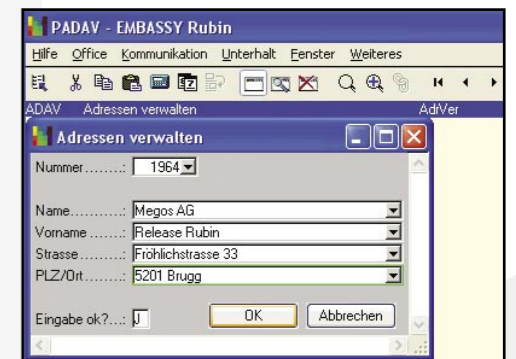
PADAV - EMBASSY Rubin
Hilfe Office Kommunikation Unterhalt Fenster Weiteres
ADAV Adressen verwalten AdrVer
Adressen verwalten
Nummer........: 1964
Name...........: Megos AG
Vorname .......: Release Rubin
Strasse.........: Fröhlichstrasse 33
PLZ/Ort........: 5201 Brugg
Eingabe ok?...: J
OK
Abbrechen